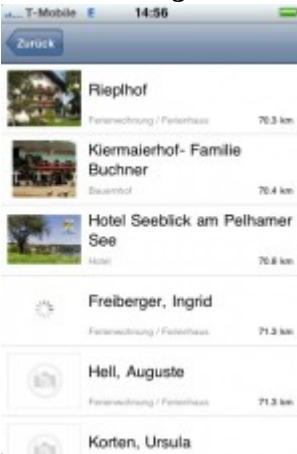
T-Mobile E 14:56

Zurück

Rieplhof
Ferienwohnung / Ferienhaus 70.3 km

Kiermaierhof- Familie Buchner
Bauernhof 70.4 km

Hotel Seeblick am Pelhamer See
Hotel 70.6 km

Freiberger, Ingrid
Ferienwohnung / Ferienhaus 71.3 km

Hell, Auguste
Ferienwohnung / Ferienhaus 71.3 km

Korten, Ursula